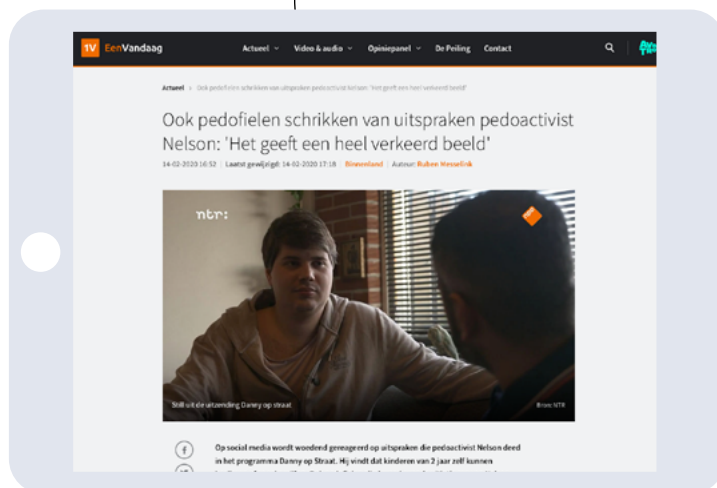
1V EenVandaag

Actueel Video & audio Opiniepanel De Peiling Contact

Actueel › Ook pedofielen schrikken van uitspraken pedoactivist Nelson: 'Het geeft een heel verkeerd beeld'

Ook pedofielen schrikken van uitspraken pedoactivist Nelson: 'Het geeft een heel verkeerd beeld'

14-02-2020 16:52 | Laatst gewijzigd: 14-02-2020 17:18 | Binnenland | Auteur: Ruben Hesselink

ntr:

Still uit de uitzending Danny op straat.

Bron: NTR

f

Op social media wordt woedend gereageerd op uitspraken die pedoactivist Nelson deed in het programma Danny op Straat. Hij vindt dat kinderen van 2 jaar zelf kunnen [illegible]